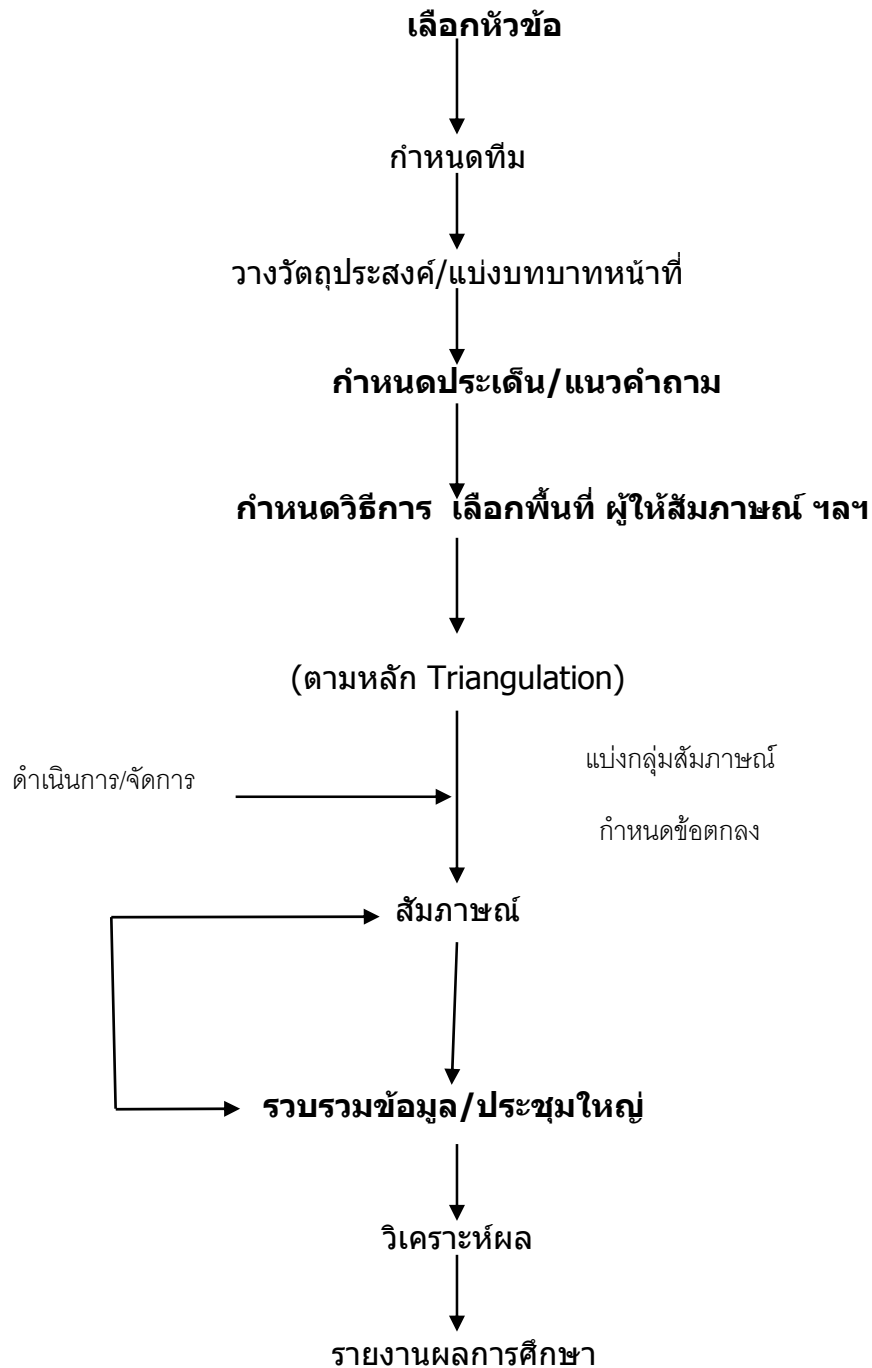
เลือกหัวข้อ

กำหนดทีม

วางวัตถุประสงค์/แบ่งบทบาทหน้าที่

กำหนดประเด็น/แนวคำถาม

กำหนดวิธีการ เลือกพื้นที่ ผู้ให้สัมภาษณ์ ฯลฯ

(ตามหลัก Triangulation)

ดำเนินการ/จัดการ

แบ่งกลุ่มสัมภาษณ์

กำหนดข้อตกลง

สัมภาษณ์

รวบรวมข้อมูล/ประชุมใหญ่

วิเคราะห์ผล

รายงานผลการศึกษา